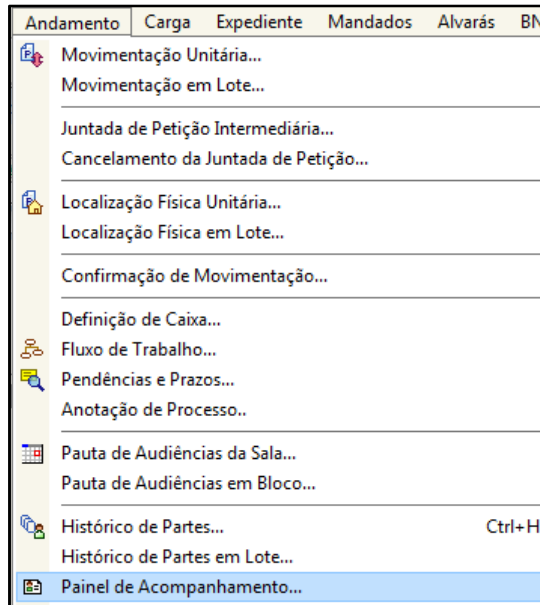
Andamento Carga Expediente Mandados Alvarás BN

Movimentação Unitária...
Movimentação em Lote...

Juntada de Petição Intermediária...
Cancelamento da Juntada de Petição...

Localização Física Unitária...
Localização Física em Lote...

Confirmação de Movimentação...

Definição de Caixa...
Fluxo de Trabalho...
Pendências e Prazos...
Anotação de Processo..

Pauta de Audiências da Sala...
Pauta de Audiências em Bloco...

Histórico de Partes... Ctrl+H
Histórico de Partes em Lote...
Painel de Acompanhamento...